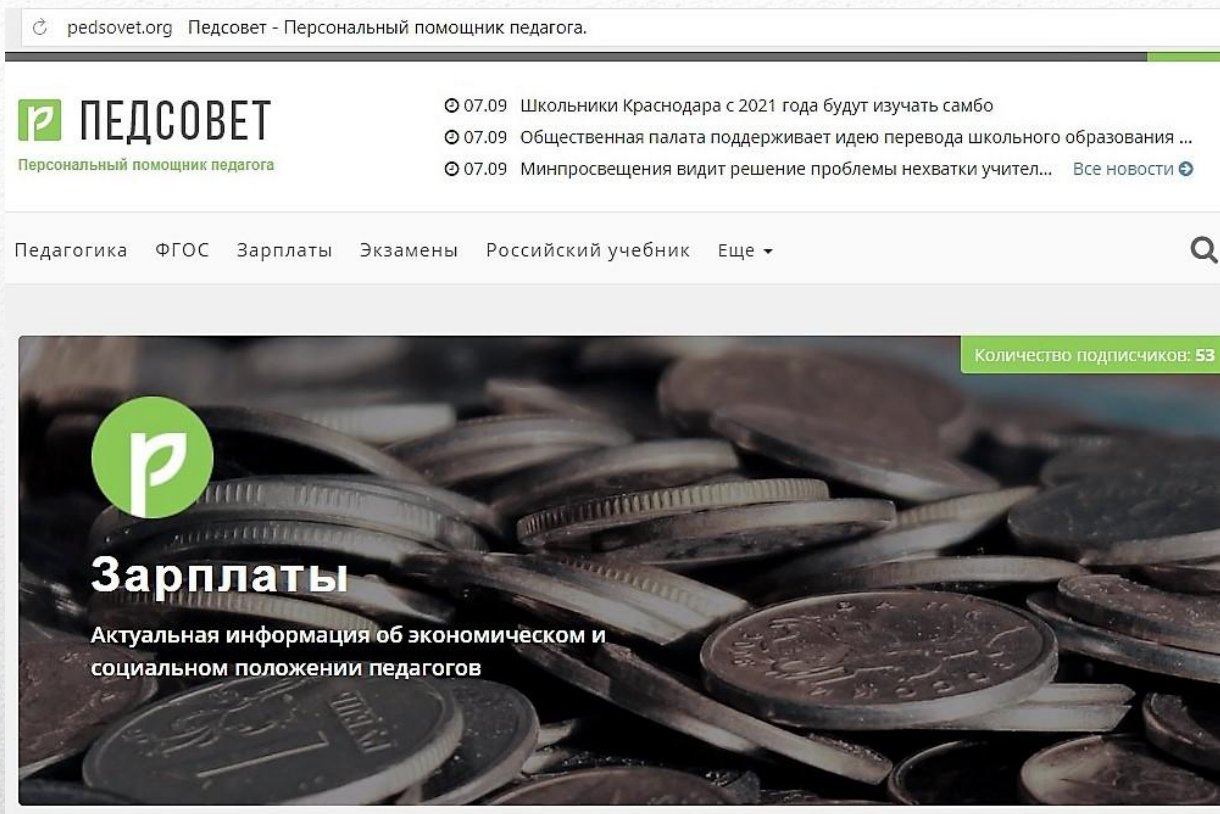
pedsovet.org Педсовет - Персональный помощник педагога.

ПЕДСОВЕТ
Персональный помощник педагога

07.09 Школьники Краснодара с 2021 года будут изучать самбо
07.09 Общественная палата поддерживает идею перевода школьного образования ...
07.09 Минпросвещения видит решение проблемы нехватки учител... Все новости

Педагогика ФГОС Зарплаты Экзамены Российский учебник Еще

Количество подписчиков: 53

Зарплаты

Актуальная информация об экономическом и социальном положении педагогов